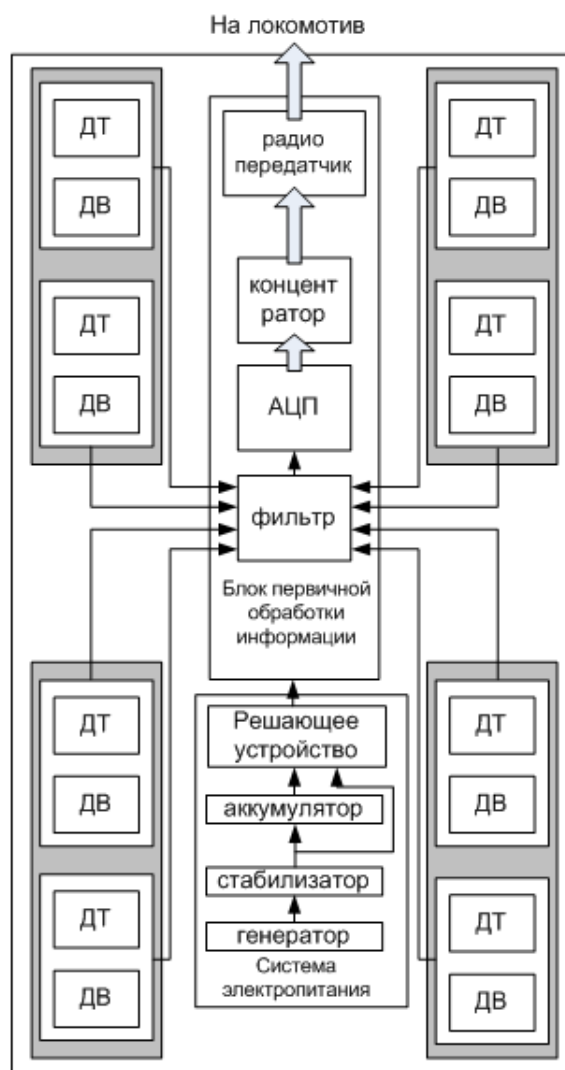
На локомотив

ДТ
ДВ
ДТ
ДВ

радио передатчик
концент ратор
АЦП
фильтр
Блок первичной обработки информации

ДТ
ДВ
ДТ
ДВ

ДТ
ДВ
ДТ
ДВ

Решающее устройство
аккумулятор
стабилизатор
генератор
Система электропитания

ДТ
ДВ
ДТ
ДВ